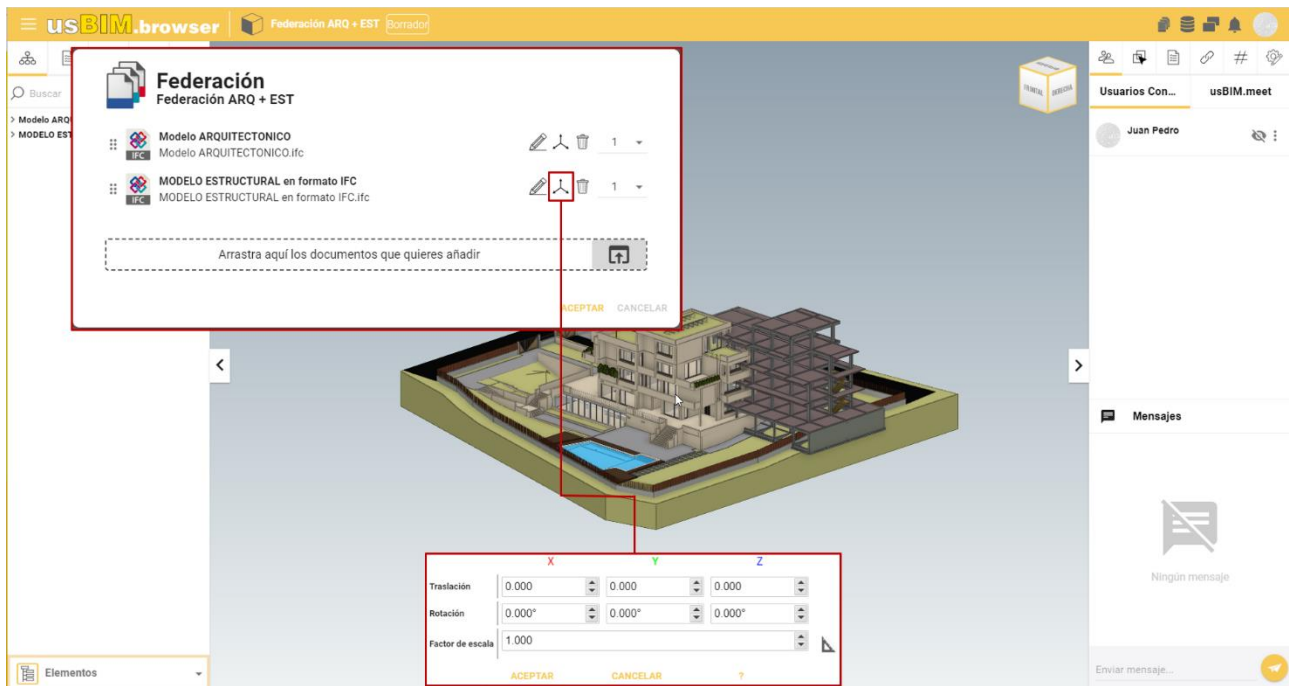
usBIM.browser | Federación ARQ + EST Borrador

Buscar
> Modelo ARQ
> MODELO EST

Federación
Federación ARQ + EST

Modelo ARQUITECTONICO
Modelo ARQUITECTONICO.ifc
1

MODELO ESTRUCTURAL en formato IFC
MODELO ESTRUCTURAL en formato IFC.ifc
1

Arrastra aquí los documentos que quieres añadir

ACEPTAR CANCELAR

FRONTAL DERECHA

| | X | Y | Z |
|---|---|---|---|
| Traslación | 0.000 | 0.000 | 0.000 |
| Rotación | 0.000° | 0.000° | 0.000° |
| Factor de escala | 1.000 | | |

ACEPTAR CANCELAR ?

Elementos

Usuarios Con... usBIM.meet
Juan Pedro

Mensajes

Ningún mensaje

Enviar mensaje...